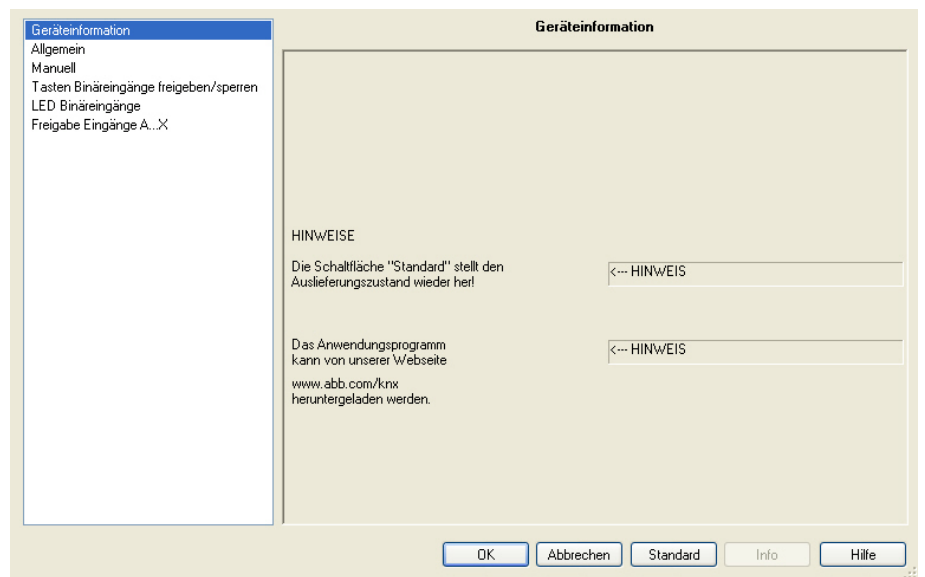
Geräteinformation
Allgemein
Manuell
Tasten Binäreingänge freigeben/sperren
LED Binäreingänge
Freigabe Eingänge A...X

Geräteinformation

HINWEISE

Die Schaltfläche "Standard" stellt den Auslieferungszustand wieder her!

<--- HINWEIS

Das Anwendungsprogramm kann von unserer Webseite

<--- HINWEIS

www.abb.com/knx heruntergeladen werden.

OK
Abbrechen
Standard
Info
Hilfe